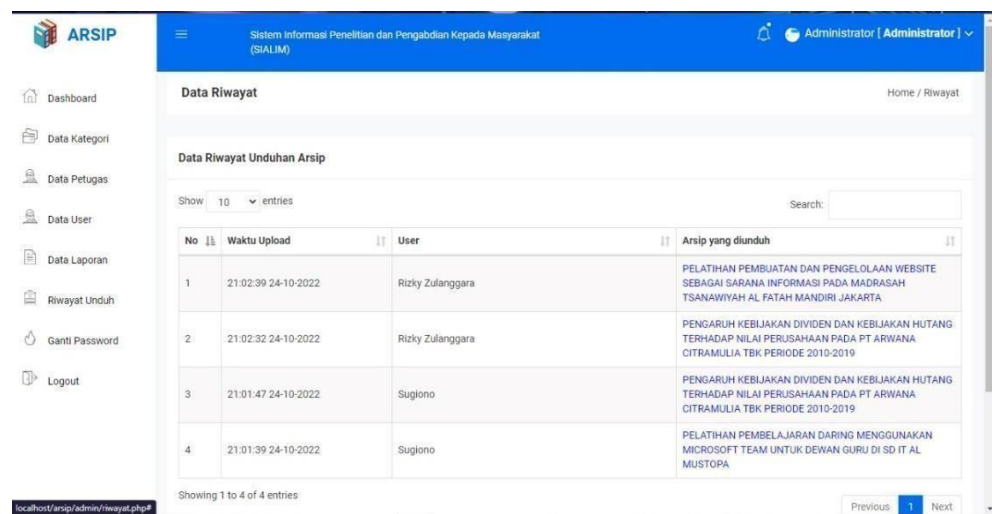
ARSIP

Sistem Informasi Penelitian dan Pengabdian Kepada Masyarakat (SIALIM)

Administrator [ Administrator ]

Dashboard
Data Kategori
Data Petugas
Data User
Data Laporan
Riwayat Unduh
Ganti Password
Logout

Data Riwayat

Home / Riwayat

Data Riwayat Unduhan Arsip

Show 10 entries

Search:

| No | Waktu Upload | User | Arsip yang diunduh |
|---|---|---|---|
| 1 | 21:02:39 24-10-2022 | Rizky Zulanggara | PELATIHAN PEMBUATAN DAN PENGELOLAAN WEBSITE SEBAGAI SARANA INFORMASI PADA MADRASAH TSANAWIYAH AL FATAH MANDIRI JAKARTA |
| 2 | 21:02:32 24-10-2022 | Rizky Zulanggara | PENGARUH KEBIJAKAN DIVIDEN DAN KEBIJAKAN HUTANG TERHADAP NILAI PERUSAHAAN PADA PT ARWANA CITRAMULIA TBK PERIODE 2010-2019 |
| 3 | 21:01:47 24-10-2022 | Sugiono | PENGARUH KEBIJAKAN DIVIDEN DAN KEBIJAKAN HUTANG TERHADAP NILAI PERUSAHAAN PADA PT ARWANA CITRAMULIA TBK PERIODE 2010-2019 |
| 4 | 21:01:39 24-10-2022 | Sugiono | PELATIHAN PEMBELAJARAN DARING MENGGUNAKAN MICROSOFT TEAM UNTUK DEWAN GURU DI SD IT AL MUSTOPA |

Showing 1 to 4 of 4 entries

Previous 1 Next

localhost/arsip/admin/riwayat.php#